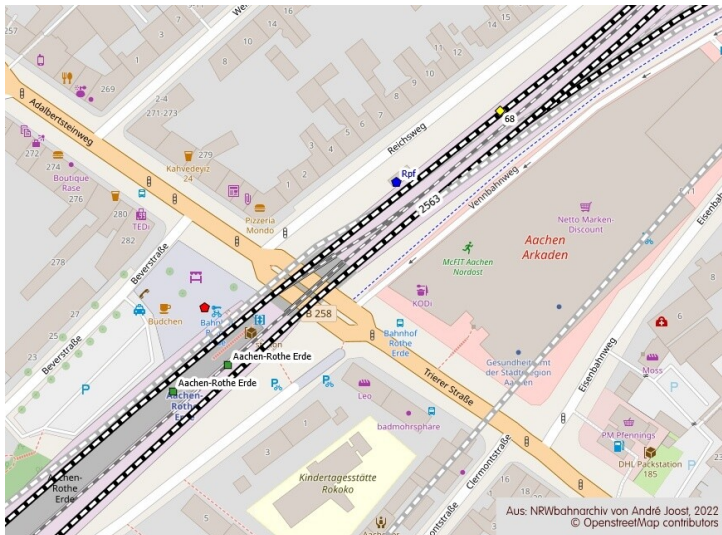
257
We
10
3
8
1
269
2-4
271-273
5
10
8
9
8
Adalbertsteinweg
272
274
Boutique Rase
276
279
Kahvedeyiz 24
4
3
2
1
Reichsweg
68
Rpf
2563
Vennbahnweg
Netto Marken-Discount
Aachen Arkaden
McFIT Aachen Nordost
KODi
280
TEDi
282
Pizzeria Mondo
Beverstraße
278
27
25
23
Beverstraße
Budchen
Bahnho
B 258
Aachen-Rothe Erde
Aachen-Rothe Erde
Aachen-Rothe Erde
Bahnhof Rothe Erde
Trierer Straße
Leo
badmohrsphare
Gesundheitsamt der Städteregion Aachen
Eisenbahnweg
Eisenba
6
Moss
PM Pfennings
DHL Packstation 185
3
Kindertagesstätte Rokoko
Clermontstraße
Aachen-Rothe Erde
ontstraße
Aachen
Aus: NRWbahnarchiv von André Joost, 2022
© OpenstreetMap contributors